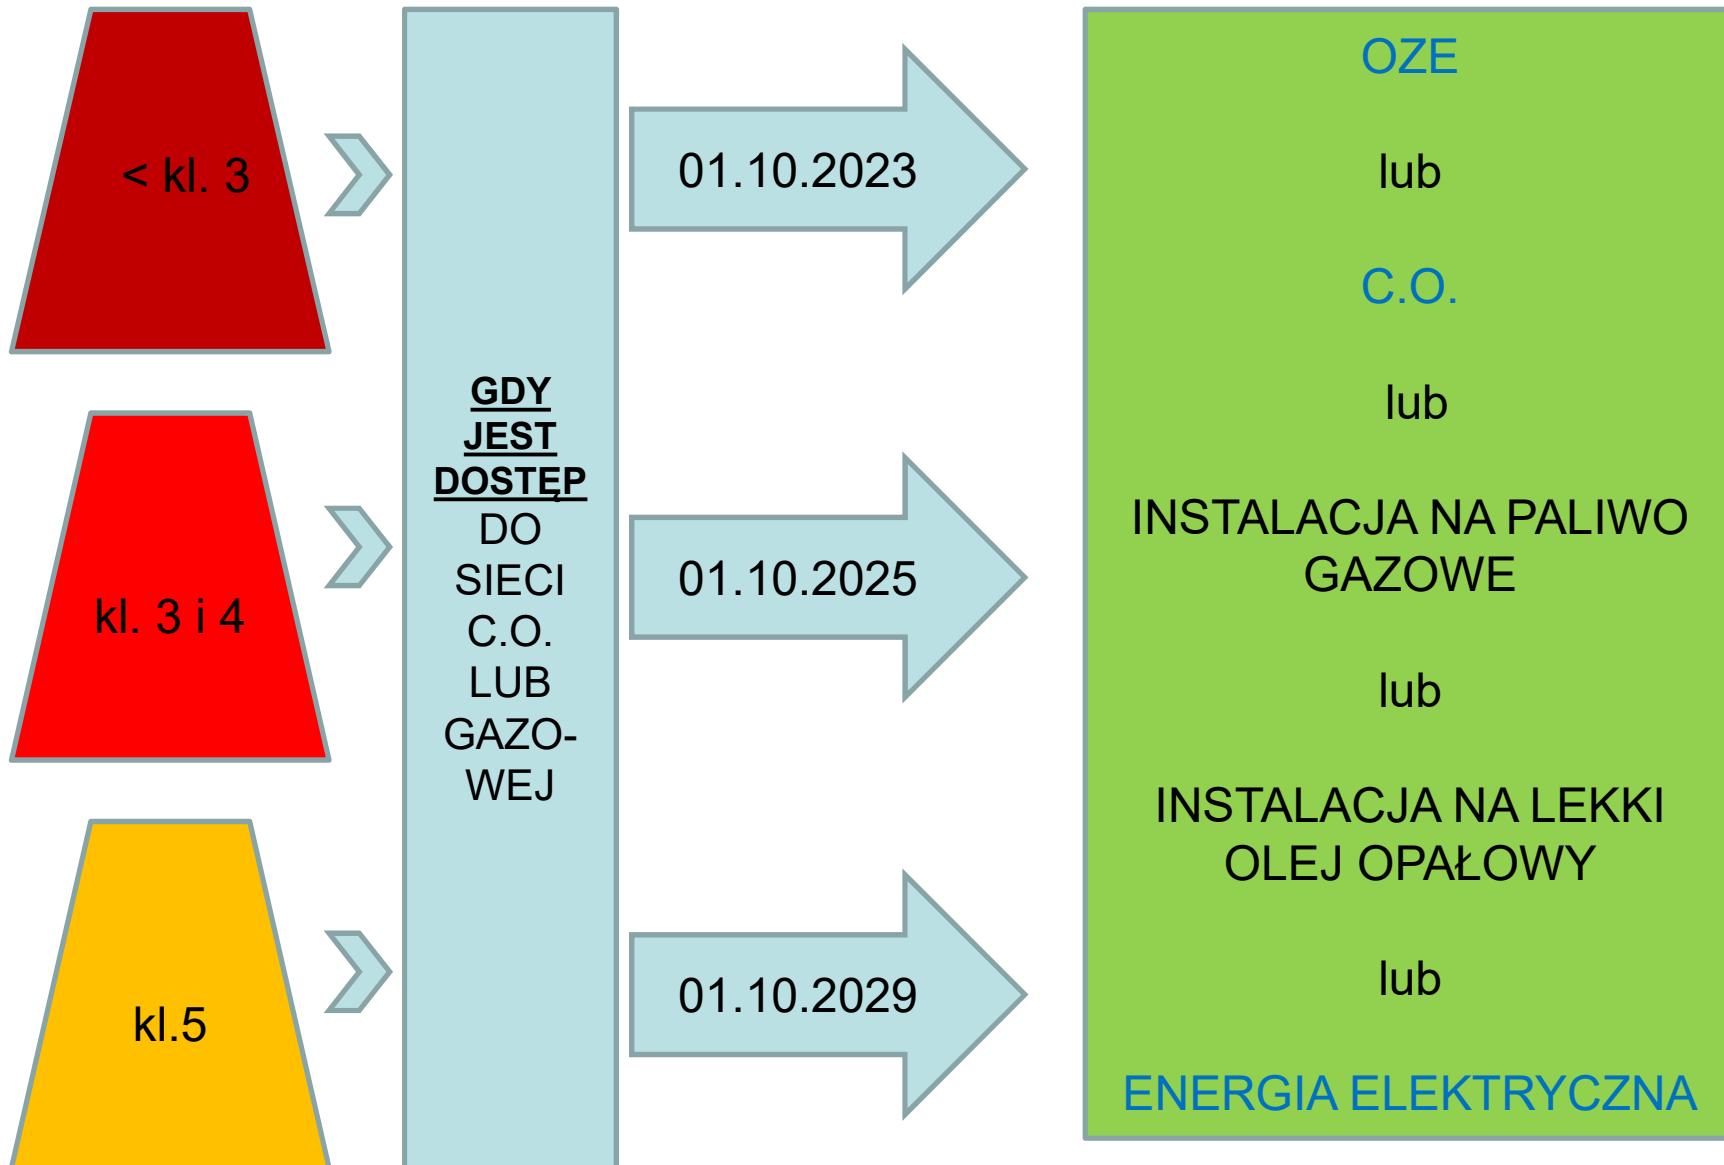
< kl. 3

kl. 3 i 4

kl.5

GDY JEST DOSTĘP DO SIECI C.O. LUB GAZOWEJ

01.10.2023

01.10.2025

01.10.2029

OZE

lub

C.O.

lub

INSTALACJA NA PALIWO GAZOWE

lub

INSTALACJA NA LEKKI OLEJ OPAŁOWY

lub

ENERGIA ELEKTRYCZNA